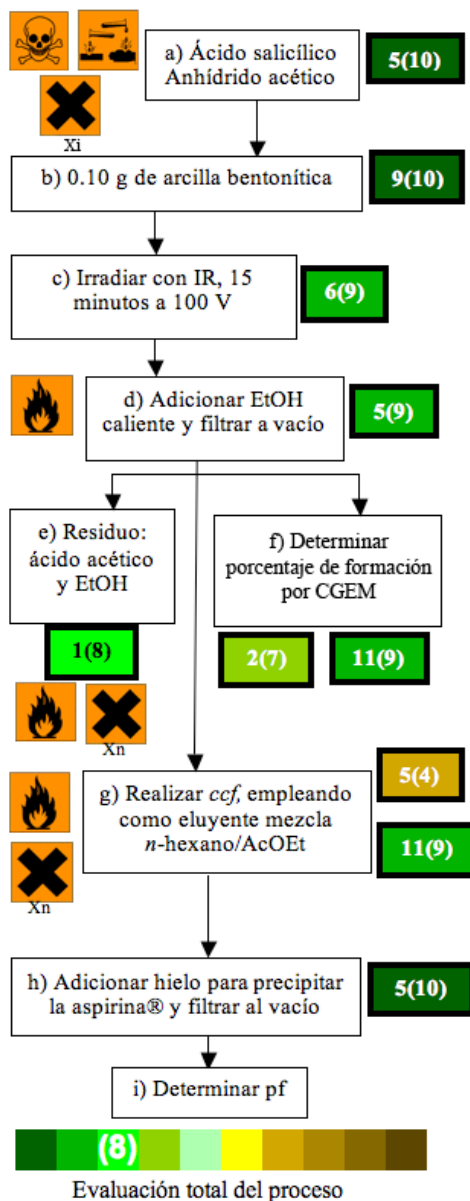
a) Ácido salicílico Anhídrido acético

5(10)

Xi

b) 0.10 g de arcilla bentonítica

9(10)

c) Irradiar con IR, 15 minutos a 100 V

6(9)

d) Adicionar EtOH caliente y filtrar a vacío

5(9)

e) Residuo: ácido acético y EtOH

1(8)

Xn

f) Determinar porcentaje de formación por CGEM

2(7)

11(9)

5(4)

g) Realizar *ccf*, empleando como eluyente mezcla *n*-hexano/AcOEt

11(9)

Xn

h) Adicionar hielo para precipitar la aspirina® y filtrar al vacío

5(10)

i) Determinar pf

(8)

Evaluación total del proceso